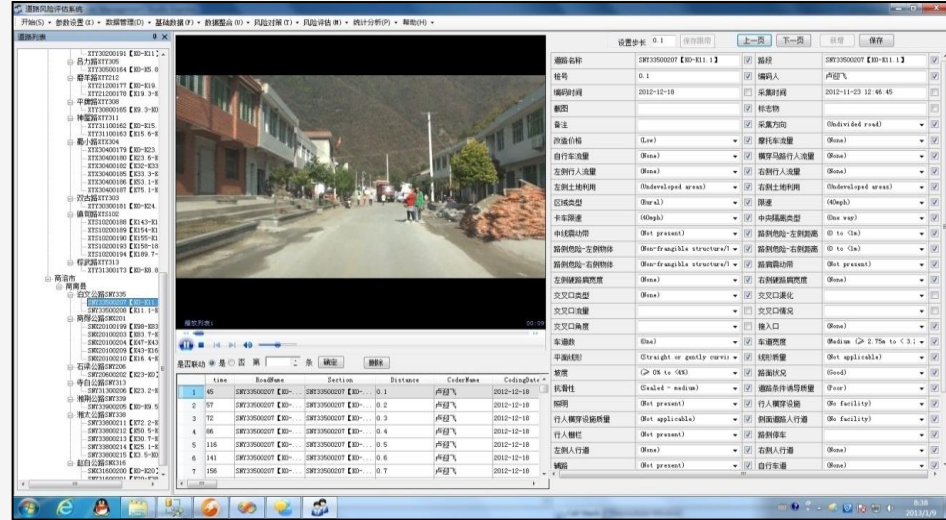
道路风险评估系统

开始(S) • 参数设置(C) • 数据管理(D) • 基础数据(F) • 数据整合(U) • 风险对策(T) • 风险评估(R) • 统计分析(P) • 帮助(H) •

道路列表

XTY30200191【K0-K11.】
吕力路XTY305
XTY30500164【K0-K5.0
磨羊路XTY212
XTY21200177【K0-K19
XTY21200176【K19.3-K
平微路XTY308
XTY30800165【K9.3-K0
神雷路XTY311
XTY31100162【K0-K15.
XTY31100163【K15.6-K
勤小路XTY304
XTY30400179【K0-K23.
XTY30400180【K23.6-K
XTY30400185【K32-K33
XTY30400185【K33.5-K
XTY30400186【K53.1-K
XTY30400187【K75.1-K
双古路XTY303
XTY30300181【K0-K24.
镇前路XTS102
XTS10200188【K143-K1
XTS10200189【K154-K1
XTS10200190【K155-K1
XTS10200193【K159-K1
XTS10200194【K189.7-
得武路XTY313
XTY31300173【K0-K8.8
商洛市
商南县
西汶公路SNY335
SNY33500207【K0-K11.
SNY33500208【K11.1-K
商郧公路SNS201
SNS20100199【K98-K83
SNS20100203【K83.7-K
SNS20100204【K47-K43
SNS20100209【K43-K16
SNS20100210【K16.4-K
石庙公路SNY206
SNY20600202【K23-K0】
寺白公路SNY313
SNY31300206【K23.2-K
湘阳公路SNY339
SNY33900205【K0-K9.5
雅太公路SNY338
SNY33800211【K72.2-K
SNY33800212【K50.5-K
SNY33800213【K30.7-K
SNY33800214【K25.1-K
SNY33800215【K3.5-K0
赵白公路SNY316
SNY31600200【K0-K20.】

播放列表

是否联动 ● 是 ○ 否 第 条 确定 删除

| | time | RoadName | Section | Distance | CoderName | CodingDate |
|---|---|---|---|---|---|---|
| 1 | 45 | SNY33500207【K0-... | SNY33500207【K0-... | 0.1 | 卢冠飞 | 2012-12-18 |
| 2 | 57 | SNY33500207【K0-... | SNY33500207【K0-... | 0.2 | 卢冠飞 | 2012-12-18 |
| 3 | 72 | SNY33500207【K0-... | SNY33500207【K0-... | 0.3 | 卢冠飞 | 2012-12-18 |
| 4 | 86 | SNY33500207【K0-... | SNY33500207【K0-... | 0.4 | 卢冠飞 | 2012-12-18 |
| 5 | 116 | SNY33500207【K0-... | SNY33500207【K0-... | 0.5 | 卢冠飞 | 2012-12-18 |
| 6 | 141 | SNY33500207【K0-... | SNY33500207【K0-... | 0.6 | 卢冠飞 | 2012-12-18 |
| 7 | 156 | SNY33500207【K0-... | SNY33500207【K0-... | 0.7 | 卢冠飞 | 2012-12-18 |

设置步长 0.1 保存刻度 上一页 下一页 新增 保存

| | | | | |
|---|---|---|---|---|
| 道路名称 | SNY33500207【K0-K11.1】 | 路段 | SNY33500207【K0-K11.1】 |
| 桩号 | 0.1 | 编码人 | 卢冠飞 |
| 编码时间 | 2012-12-18 | 采集时间 | 2012-11-23 12:46:45 |
| 截图 | | 标志物 | |
| 备注 | | 采集方向 | (Undivided road) |
| 改造价格 | (Low) | 摩托车流量 | (None) |
| 自行车流量 | (None) | 横穿马路行人流量 | (None) |
| 左侧行人流量 | (None) | 右侧行人流量 | (None) |
| 左侧土地利用 | (Undeveloped areas) | 右侧土地利用 | (Undeveloped areas) |
| 区域类型 | (Rural) | 限速 | (40mph) |
| 卡车限速 | (40mph) | 中央隔离类型 | (One way) |
| 中线震动带 | (Not present) | 路侧危险-左侧距离 | (0 to <1m) |
| 路侧危险-左侧物体 | (Non-frangible structure/b | 路侧危险-右侧距离 | (0 to <1m) |
| 路侧危险-右侧物体 | (Non-frangible structure/b | 路肩震动带 | (Not present) |
| 左侧铺装路肩宽度 | (None) | 右侧铺装路肩宽度 | (None) |
| 交叉口类型 | (None) | 交叉口渠化 | |
| 交叉口流量 | | 交叉口情况 | |
| 交叉口角度 | | 接入口 | (None) |
| 车道数 | (One) | 车道宽度 | (Medium (≥ 2.75m to < 3.2 |
| 平曲线 | (Straight or gently curvi | 线形质量 | (Not applicable) |
| 坡度 | (≥ 0% to <4%) | 路面状况 | (Good) |
| 抗滑性 | (Sealed - medium) | 道路条件调整质量 | (Poor) |
| 照明 | (Not present) | 行人横穿设施 | (No facility) |
| 行人横穿设施质量 | (Not applicable) | 侧面道路人行道 | (No facility) |
| 行人栅栏 | (Not present) | 路面停车 | |
| 左侧人行道 | (None) | 右侧人行道 | (None) |
| 辅路 | (Not present) | 自行车道 | (None) |

8:18
2013/1/9